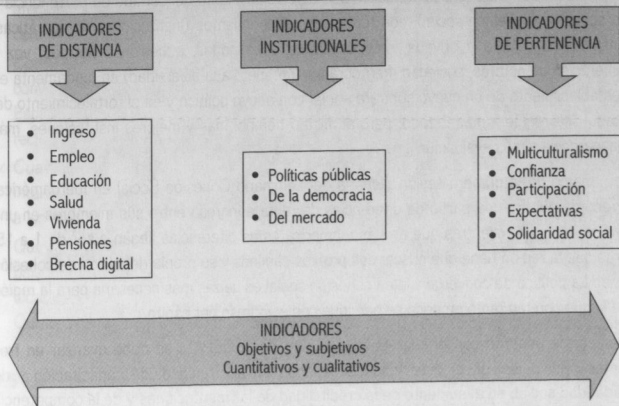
INDICADORES DE DISTANCIA

INDICADORES INSTITUCIONALES

INDICADORES DE PERTENENCIA

- Ingreso
- Empleo
- Educación
- Salud
- Vivienda
- Pensiones
- Brecha digital

- Políticas públicas
- De la democracia
- Del mercado

- Multiculturalismo
- Confianza
- Participación
- Expectativas
- Solidaridad social

INDICADORES
Objetivos y subjetivos
Cuantitativos y cualitativos